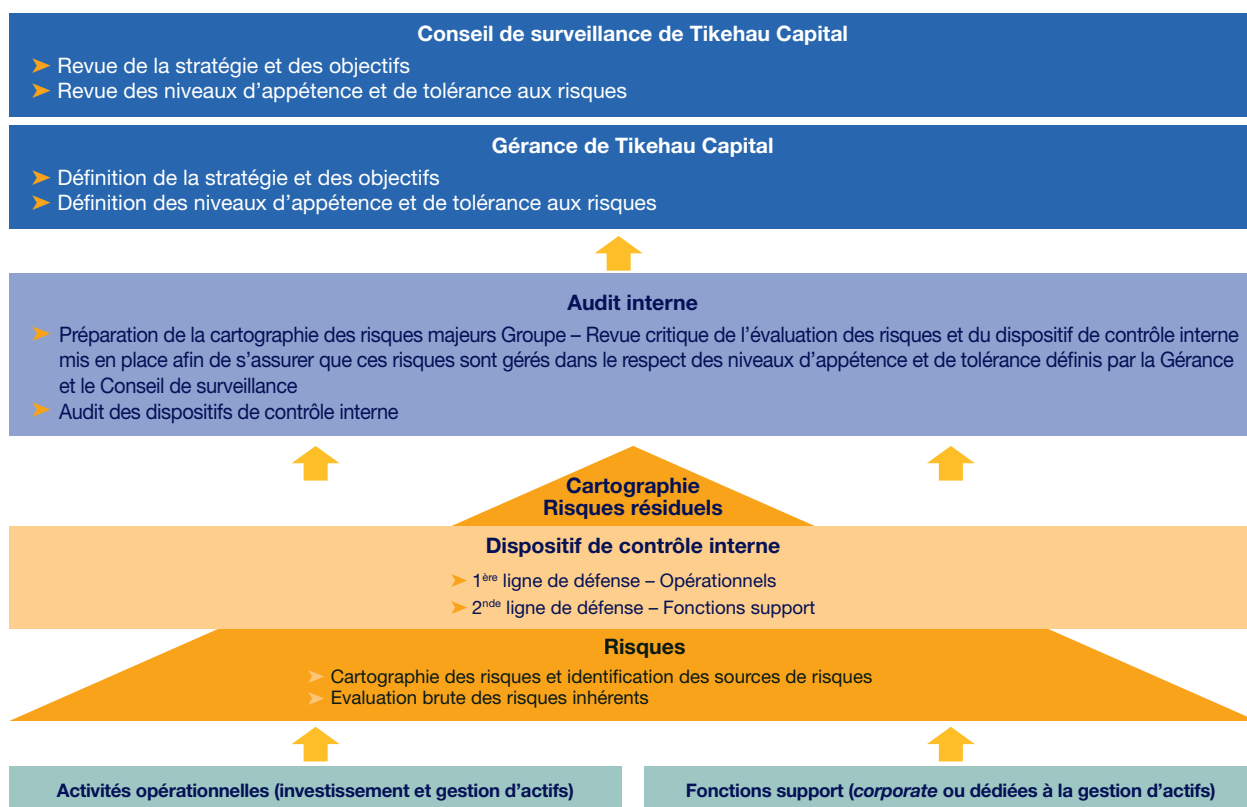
Conseil de surveillance de Tikehau Capital

➤ Revue de la stratégie et des objectifs
➤ Revue des niveaux d'appétence et de tolérance aux risques

Gérance de Tikehau Capital

➤ Définition de la stratégie et des objectifs
➤ Définition des niveaux d'appétence et de tolérance aux risques

Audit interne

➤ Préparation de la cartographie des risques majeurs Groupe – Revue critique de l'évaluation des risques et du dispositif de contrôle interne mis en place afin de s'assurer que ces risques sont gérés dans le respect des niveaux d'appétence et de tolérance définis par la Gérance et le Conseil de surveillance
➤ Audit des dispositifs de contrôle interne

Cartographie
Risques résiduels

Dispositif de contrôle interne

➤ 1$^{ère}$ ligne de défense – Opérationnels
➤ 2$^{nde}$ ligne de défense – Fonctions support

Risques

➤ Cartographie des risques et identification des sources de risques
➤ Evaluation brute des risques inhérents

Activités opérationnelles (investissement et gestion d'actifs)

Fonctions support (corporate ou dédiées à la gestion d'actifs)